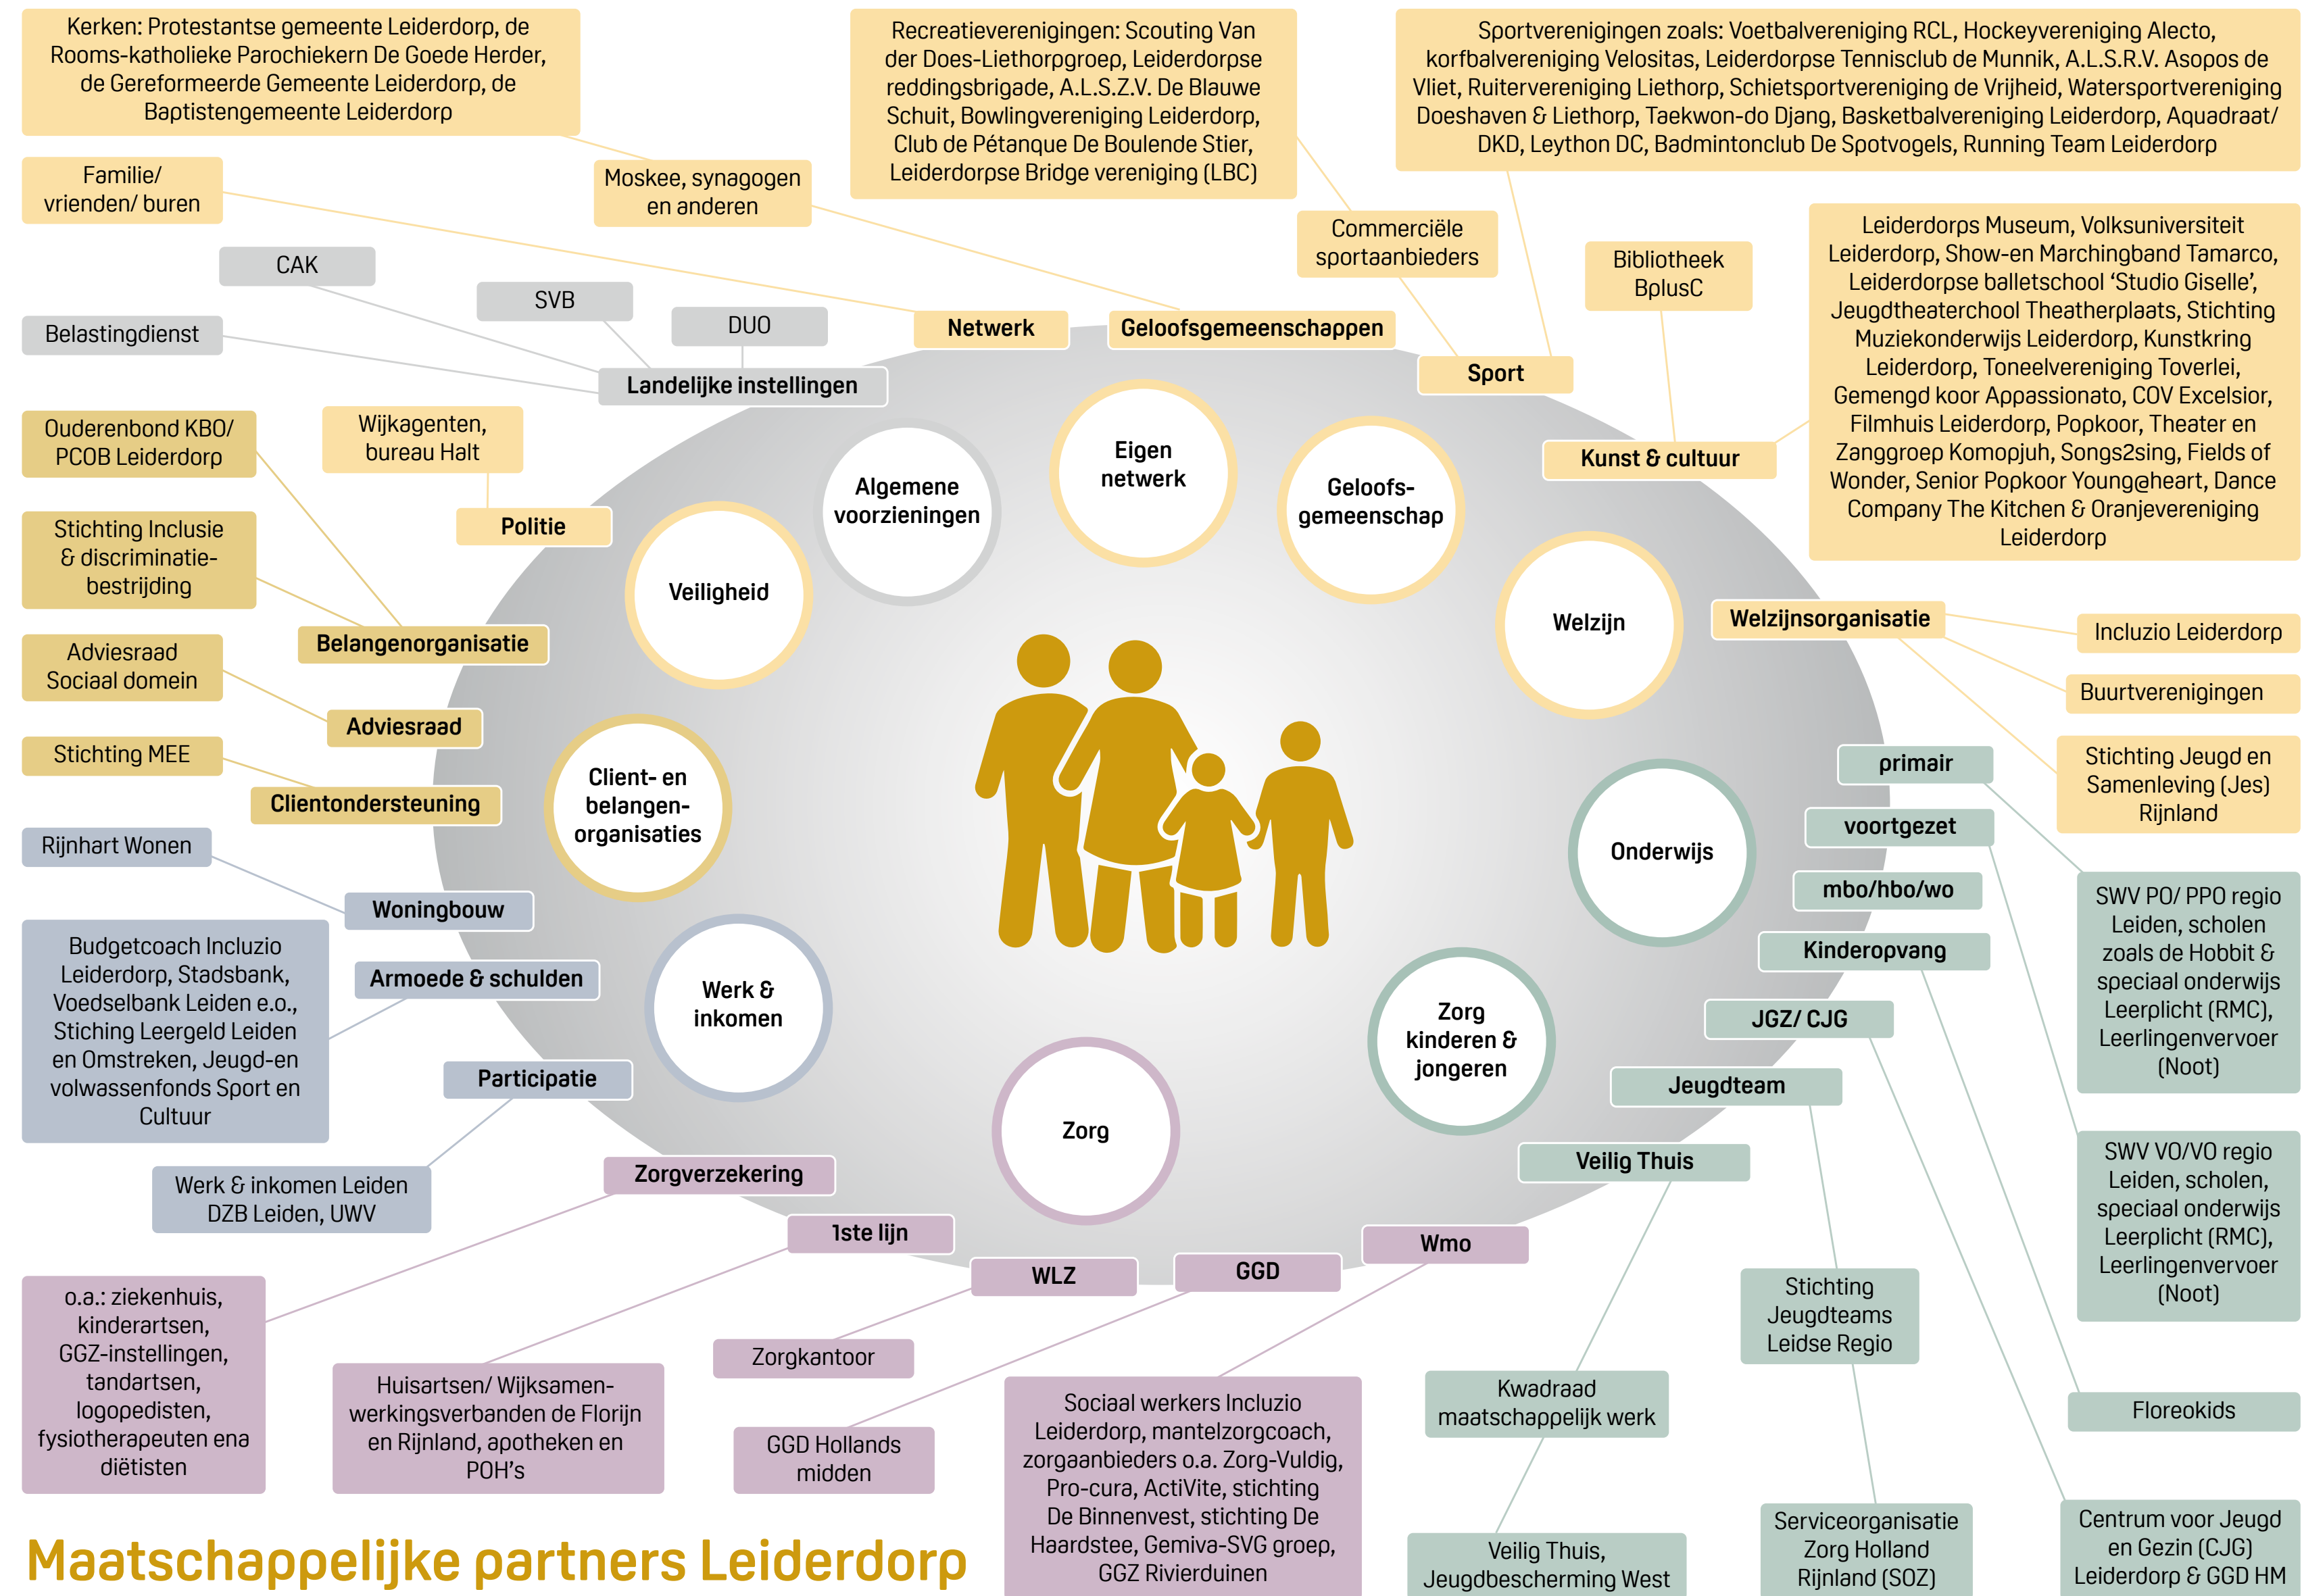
Kerken: Protestantse gemeente Leiderdorp, de Rooms-katholieke Parochiekern De Goede Herder, de Gereformeerde Gemeente Leiderdorp, de Baptistengemeente Leiderdorp

Recreatieverenigingen: Scouting Van der Does-Liethorpgroep, Leiderdorpse reddingsbrigade, A.L.S.Z.V. De Blauwe Schuit, Bowlingvereniging Leiderdorp, Club de Pétanque De Boulende Stier, Leiderdorpse Bridge vereniging (LBC)

Sportverenigingen zoals: Voetbalvereniging RCL, Hockeyvereniging Alecto, korfbalvereniging Velositas, Leiderdorpse Tennisclub de Munnik, A.L.S.R.V. Asopos de Vliet, Ruitervereniging Liethorp, Schietsportvereniging de Vrijheid, Watersportvereniging Doeshaven & Liethorp, Taekwon-do Djang, Basketbalvereniging Leiderdorp, Aquadraat/ DKD, Leython DC, Badmintonclub De Spotvogels, Running Team Leiderdorp

Familie/ vrienden/ buren

Moskee, synagogen en anderen

Commerciële sportaanbieders

Bibliotheek BplusC

Leiderdorps Museum, Volksuniversiteit Leiderdorp, Show-en Marchingband Tamarco, Leiderdorpse balletschool 'Studio Giselle', Jeugdtheaterchool Theatherplaats, Stichting Muziekonderwijs Leiderdorp, Kunstkring Leiderdorp, Toneelvereniging Toverlei, Gemengd koor Appassionato, COV Excelsior, Filmhuis Leiderdorp, Popkoor, Theater en Zanggroep Komopjuh, Songs2sing, Fields of Wonder, Senior Popkoor Young@heart, Dance Company The Kitchen & Oranjevereniging Leiderdorp

CAK

SVB

DUO

Belastingdienst

Netwerk

Geloofsgemeenschappen

Sport

Landelijke instellingen

Kunst & cultuur

Ouderenbond KBO/ PCOB Leiderdorp

Wijkagenten, bureau Halt

Eigen netwerk

Algemene voorzieningen

Geloofs-gemeenschap

Politie

Stichting Inclusie & discriminatie-bestrijding

Veiligheid

Welzijn

Belangenorganisatie

Welzijnsorganisatie

Incluzio Leiderdorp

Adviesraad Sociaal domein

Buurtverenigingen

Adviesraad

Stichting Jeugd en Samenleving (Jes) Rijnland

Stichting MEE

primair

Clientondersteuning

Client- en belangen-organisaties

Onderwijs

voortgezet

Rijnhart Wonen

mbo/hbo/wo

Woningbouw

SWV PO/ PPO regio Leiden, scholen zoals de Hobbit & speciaal onderwijs Leerplicht (RMC), Leerlingenvervoer (Noot)

Kinderopvang

Budgetcoach Incluzio Leiderdorp, Stadsbank, Voedselbank Leiden e.o., Stiching Leergeld Leiden en Omstreken, Jeugd-en volwassenfonds Sport en Cultuur

Armoede & schulden

Werk & inkomen

JGZ/ CJG

Zorg kinderen & jongeren

Participatie

Jeugdteam

Zorg

SWV VO/VO regio Leiden, scholen, speciaal onderwijs Leerplicht (RMC), Leerlingenvervoer (Noot)

Werk & inkomen Leiden DZB Leiden, UWV

Zorgverzekering

Veilig Thuis

1ste lijn

Wmo

WLZ

GGD

o.a.: ziekenhuis, kinderartsen, GGZ-instellingen, tandartsen, logopedisten, fysiotherapeuten ena diëtisten

Stichting Jeugdteams Leidse Regio

Zorgkantoor

Floreokids

Huisartsen/ Wijksamen-werkingsverbanden de Florijn en Rijnland, apotheken en POH's

Kwadraad maatschappelijk werk

GGD Hollands midden

Sociaal werkers Incluzio Leiderdorp, mantelzorgcoach, zorgaanbieders o.a. Zorg-Vuldig, Pro-cura, ActiVite, stichting De Binnenvest, stichting De Haardstee, Gemiva-SVG groep, GGZ Rivierduinen

Serviceorganisatie Zorg Holland Rijnland (SOZ)

Centrum voor Jeugd en Gezin (CJG) Leiderdorp & GGD HM

Veilig Thuis, Jeugdbescherming West

Maatschappelijke partners Leiderdorp